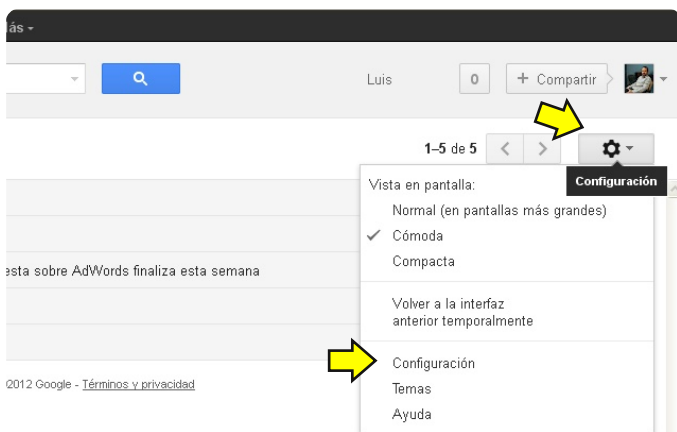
ás ▾

Luis

0

+ Compartir

1–5 de 5

Configuración

Vista en pantalla:

Normal (en pantallas más grandes)

✓ Cómoda

Compacta

Volver a la interfaz anterior temporalmente

Configuración

Temas

Ayuda

esta sobre AdWords finaliza esta semana

2012 Google - Términos y privacidad